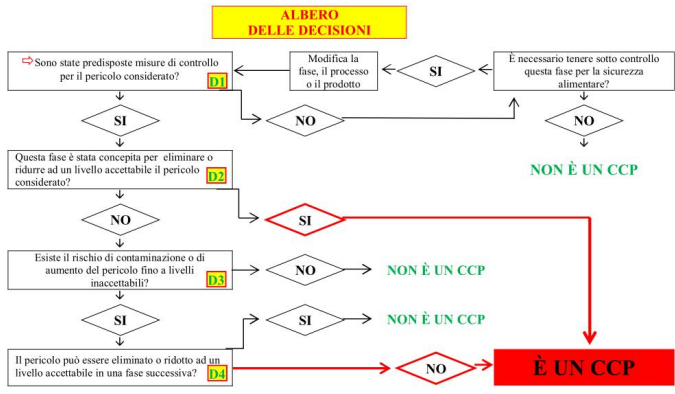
ALBERO
DELLE DECISIONI

⇨ Sono state predisposte misure di controllo per il pericolo considerato? D1

Modifica la fase, il processo o il prodotto

SI

È necessario tenere sotto controllo questa fase per la sicurezza alimentare?

SI

NO

NO

NON È UN CCP

Questa fase è stata concepita per eliminare o ridurre ad un livello accettabile il pericolo considerato? D2

NO

SI

Esiste il rischio di contaminazione o di aumento del pericolo fino a livelli inaccettabili? D3

NO

NON È UN CCP

SI

SI

NON È UN CCP

Il pericolo può essere eliminato o ridotto ad un livello accettabile in una fase successiva? D4

NO

È UN CCP